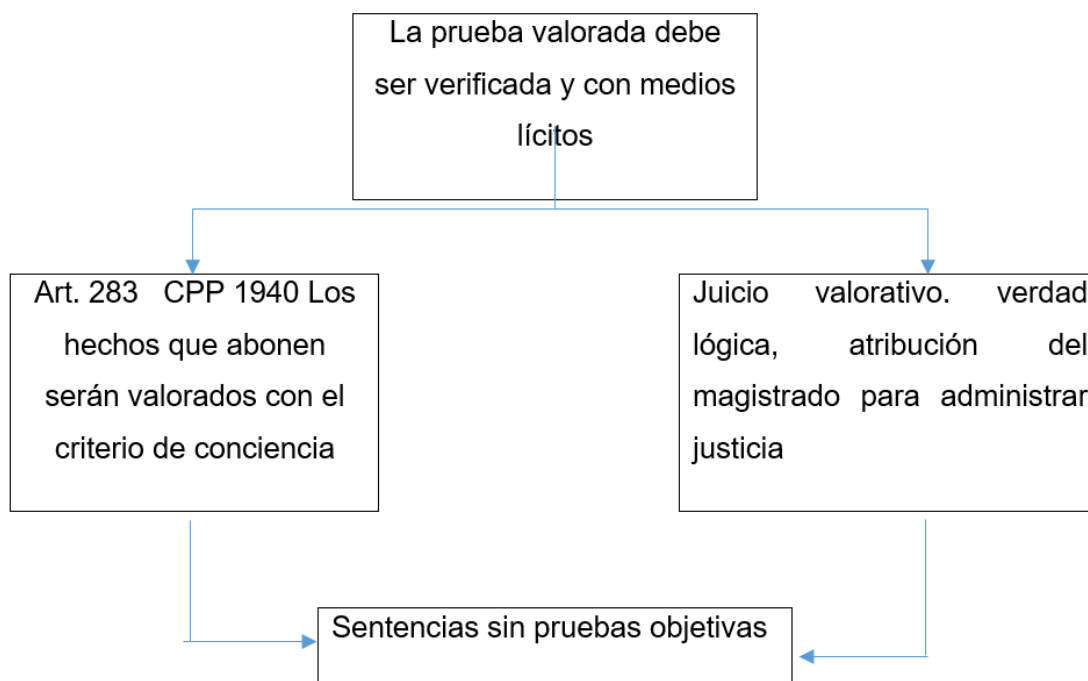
La prueba valorada debe ser verificada y con medios lícitos

Art. 283 CPP 1940 Los hechos que abonen serán valorados con el criterio de conciencia

Juicio valorativo. verdad lógica, atribución del magistrado para administrar justicia

Sentencias sin pruebas objetivas